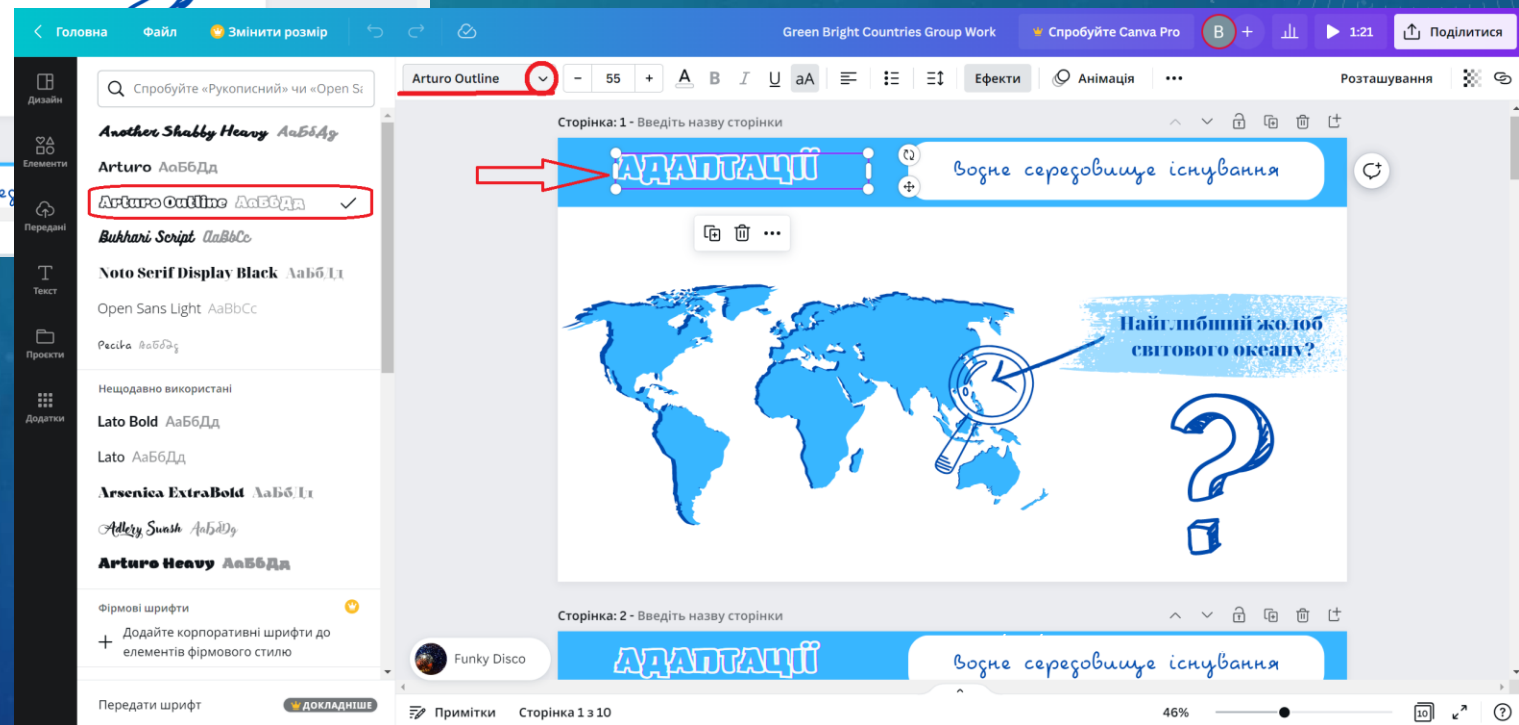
Головна Файл Змінити розмір Green Bright Countries Group Work Спробуйте Canva Pro B 1:21 Поділитися

Дизайн Елементи Передані Текст Проекти Додатки

Спробуйте «Рукописний» чи «Open Sa

Another Shabby Heavy АаБбДд
Arturo АаБбДд
Arturo Outline АаБбДд
Bukhari Script AaBbCc
Noto Serif Display Black АаБбДд
Open Sans Light AaBbCc
Pecita АаБбДд

Нещодавно використані
Lato Bold АаБбДд
Lato АаБбДд
Arsenica ExtraBold АаБбДд
Adlery Swash АаБбДд
Arturo Heavy АаБбДд

Фірмові шрифти
Додайте корпоративні шрифти до елементів фірмового стилю

Передати шрифт ДОКЛАДНІШЕ

Arturo Outline 55 Ефекти Анімація Розташування

Сторінка: 1 - Введіть назву сторінки

АДАПТАЦІЇ
Водне середовище існування

Найглибший жолоб світового океану?

Сторінка: 2 - Введіть назву сторінки

АДАПТАЦІЇ
Водне середовище існування

Funky Disco

Примітки Сторінка 1 з 10 46% 10 ?